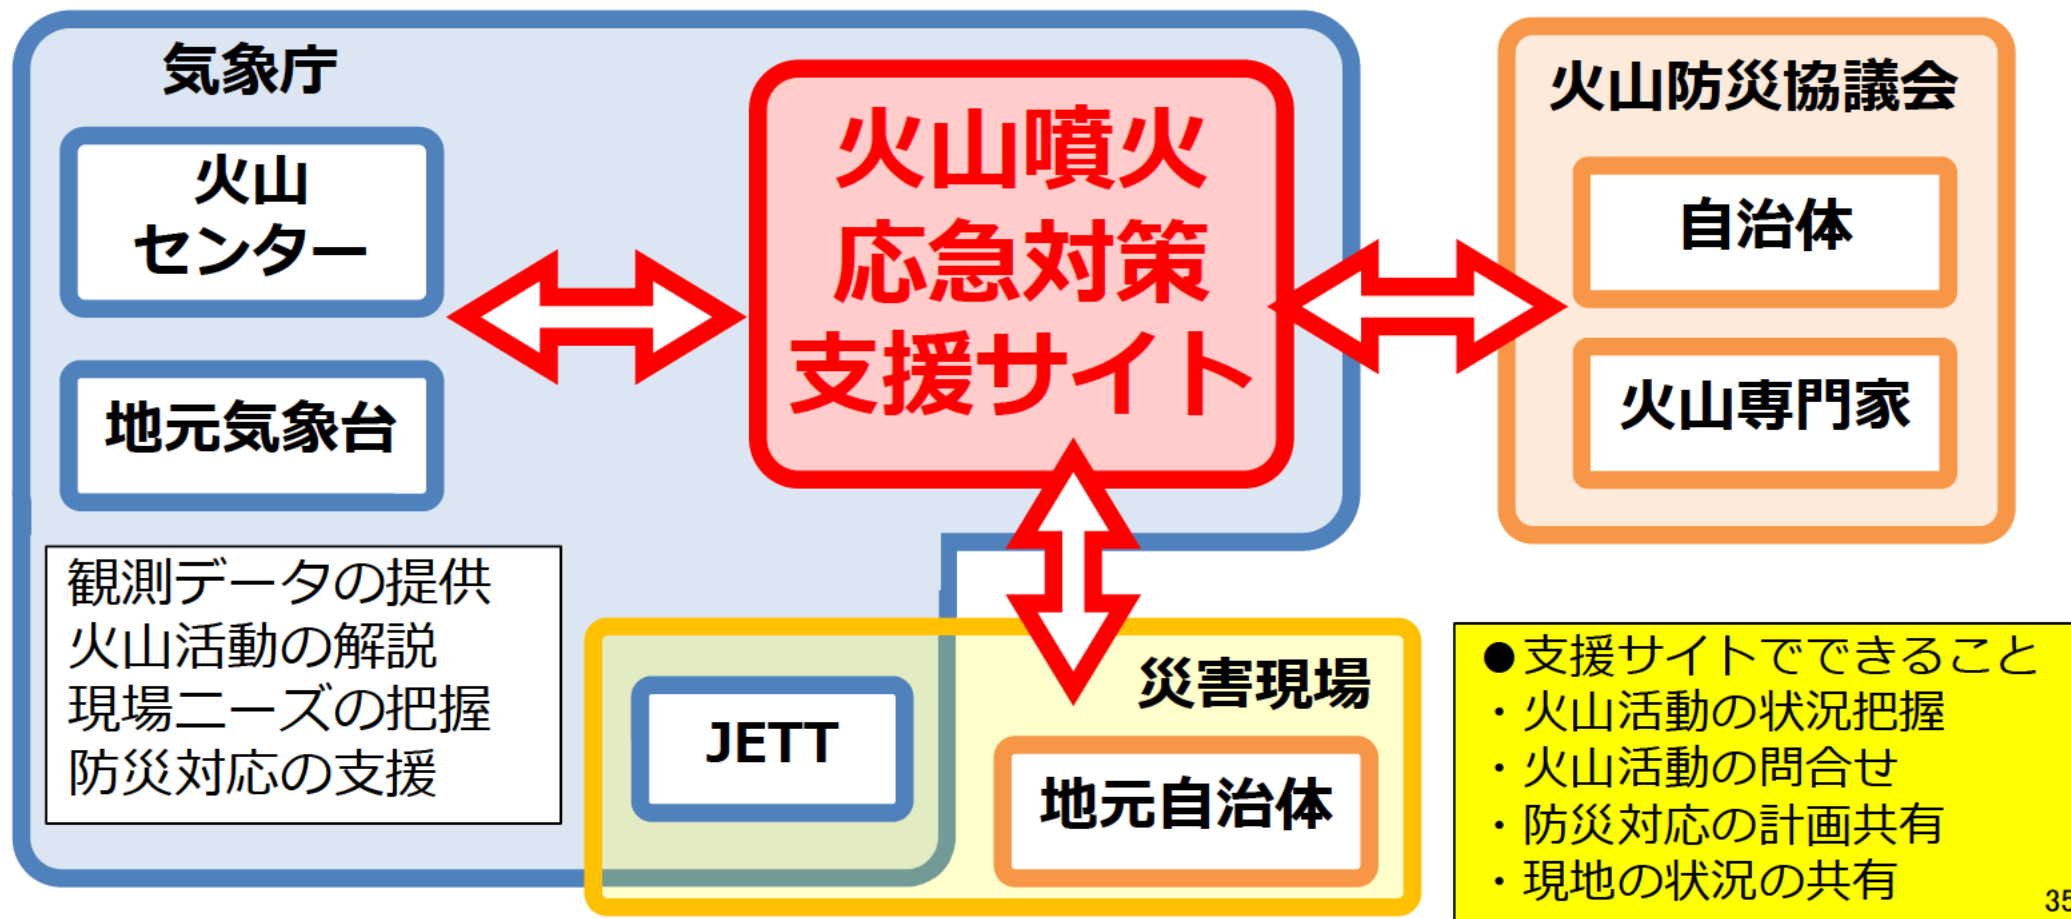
気象庁

火山
センター

地元気象台

観測データの提供
火山活動の解説
現場ニーズの把握
防災対応の支援

火山噴火
応急対策
支援サイト

火山防災協議会

自治体

火山専門家

災害現場

JETT

地元自治体

●支援サイトでできること
・火山活動の状況把握
・火山活動の問合せ
・防災対応の計画共有
・現地の状況の共有

35